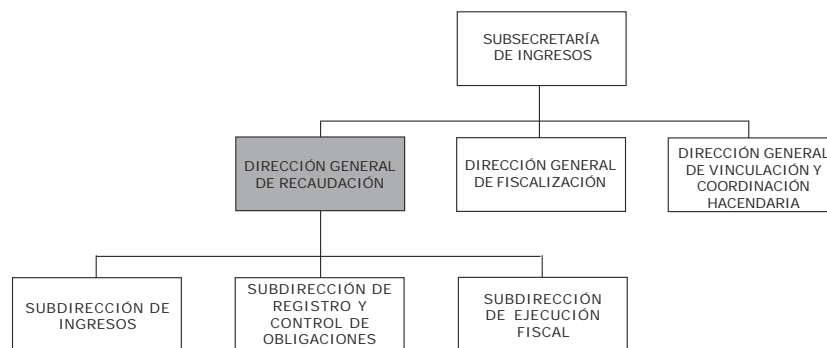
SUBSECRETARÍA DE INGRESOS

DIRECCIÓN GENERAL DE RECAUDACIÓN

DIRECCIÓN GENERAL DE FISCALIZACIÓN

DIRECCIÓN GENERAL DE VINCULACIÓN Y COORDINACIÓN HACENDARIA

SUBDIRECCIÓN DE INGRESOS

SUBDIRECCIÓN DE REGISTRO Y CONTROL DE OBLIGACIONES

SUBDIRECCIÓN DE EJECUCIÓN FISCAL